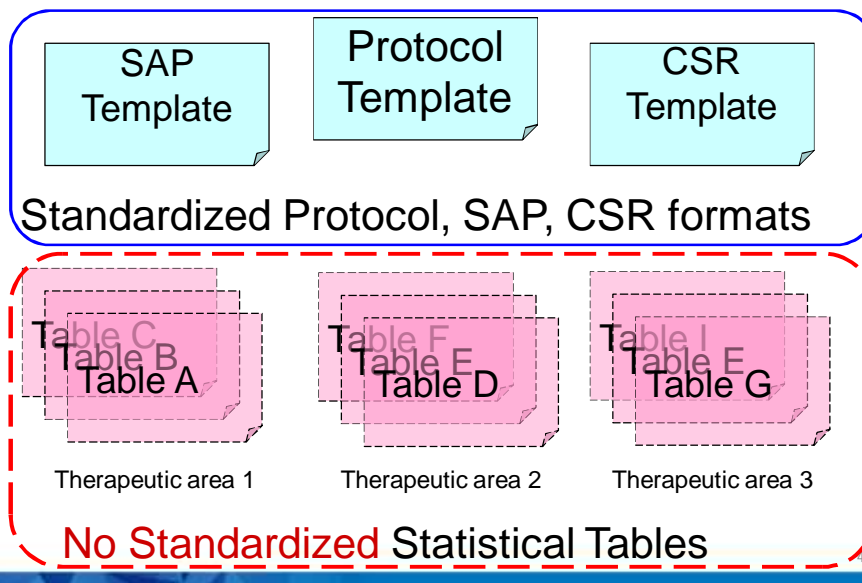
SAP Template

Protocol Template

CSR Template

Standardized Protocol, SAP, CSR formats

Table C
Table B
Table A

Therapeutic area 1

Table F
Table E
Table D

Therapeutic area 2

Table I
Table E
Table G

Therapeutic area 3

No Standardized Statistical Tables